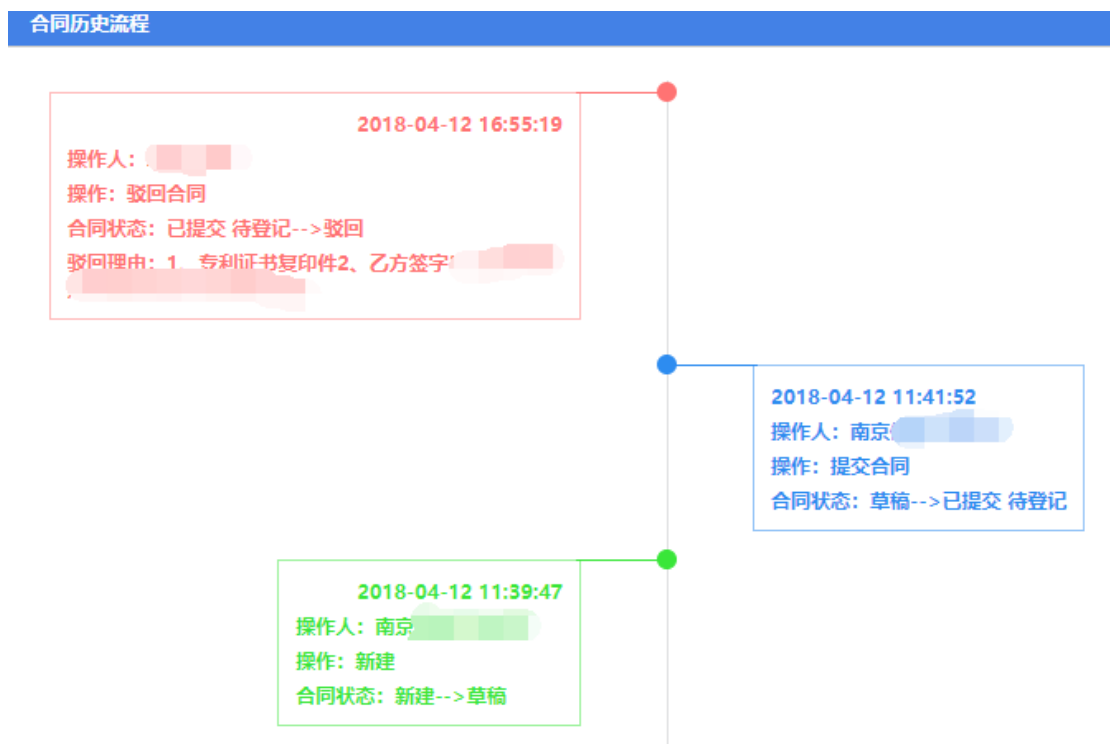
合同历史流程

2018-04-12 16:55:19
操作人：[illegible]
操作：驳回合同
合同状态：已提交 待登记-->驳回
驳回理由：1、专利证书复印件2、乙方签字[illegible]
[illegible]

2018-04-12 11:41:52
操作人：南京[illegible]
操作：提交合同
合同状态：草稿-->已提交 待登记

2018-04-12 11:39:47
操作人：南京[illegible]
操作：新建
合同状态：新建-->草稿